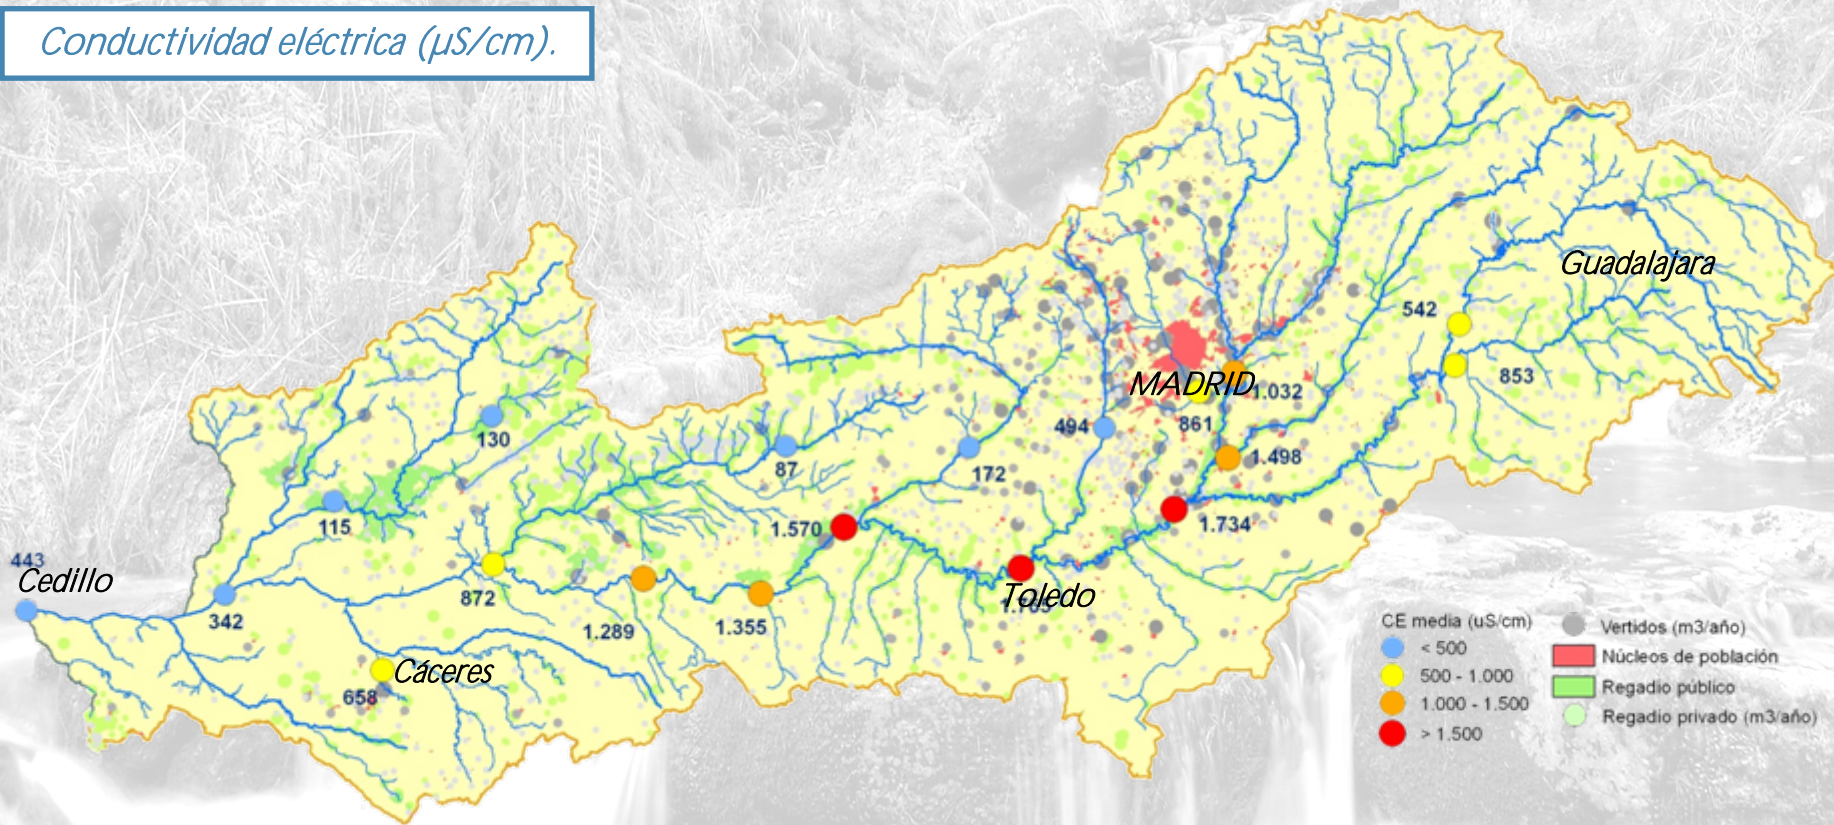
Conductividad eléctrica (µS/cm).

Guadalajara
542
853
MADRID
1.032
861
494
1.498
1.734
130
87
172
115
1.570
Toledo
1.7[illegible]
443
Cedillo
342
872
1.289
1.355
Cáceres
658

CE media (uS/cm)
< 500
500 - 1.000
1.000 - 1.500
> 1.500
Vertidos (m3/año)
Núcleos de población
Regadío público
Regadío privado (m3/año)